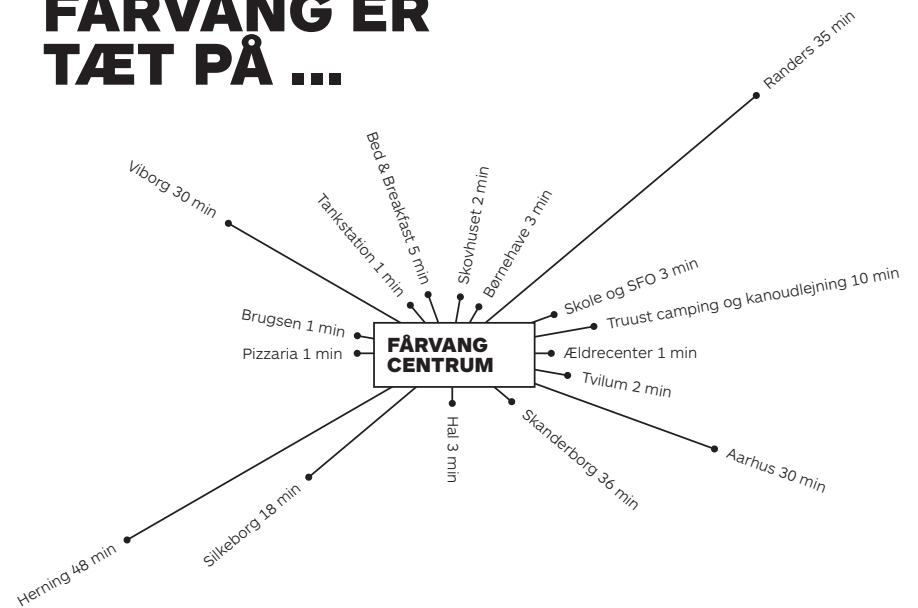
FÅRVANG ER TÆT PÅ ...

Randers 35 min
Viborg 30 min
Bed & Breakfast 5 min
Skovhuset 2 min
Børnehave 3 min
Tankstation 1 min
Skole og SFO 3 min
Truust camping og kanoudlejning 10 min
Brugsen 1 min
Pizzaria 1 min
FÅRVANG CENTRUM
Ældrecenter 1 min
Tvilum 2 min
Hal 3 min
Skanderborg 36 min
Aarhus 30 min
Silkeborg 18 min
Herning 48 min